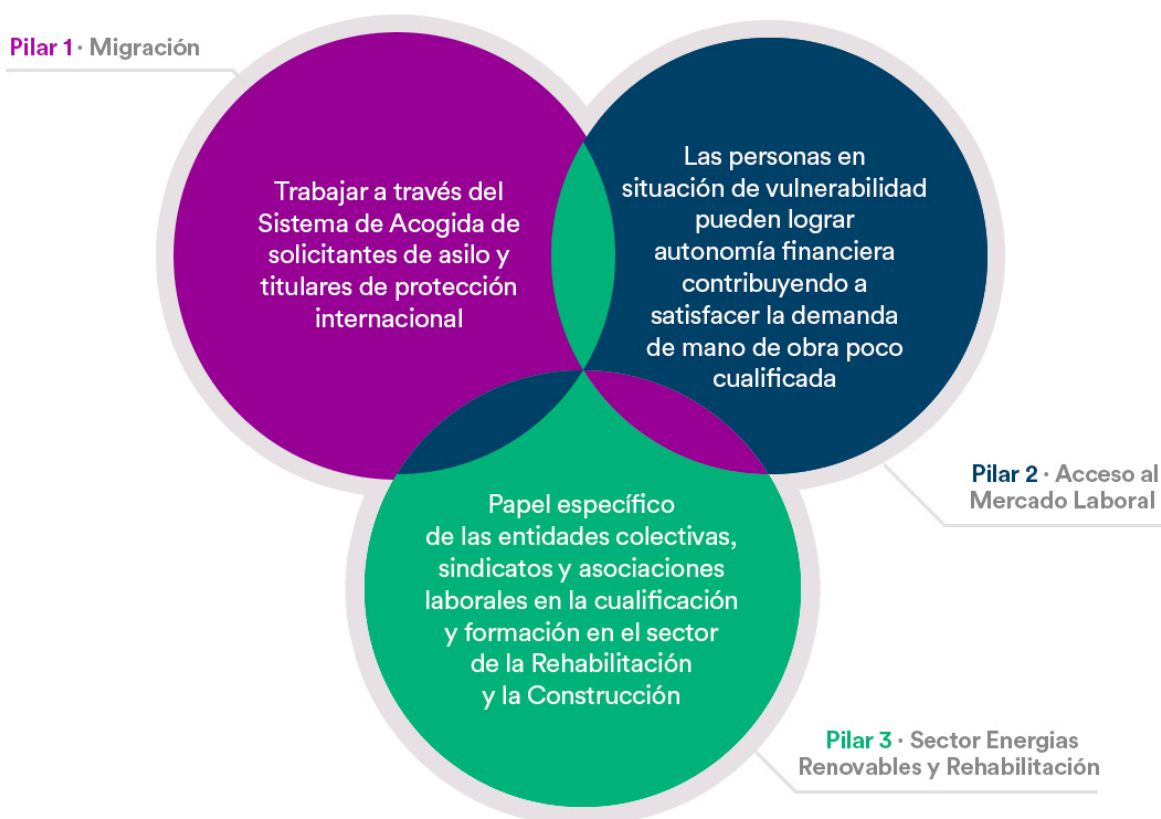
Pilar 1 · Migración

Trabajar a través del Sistema de Acogida de solicitantes de asilo y titulares de protección internacional

Las personas en situación de vulnerabilidad pueden lograr autonomía financiera contribuyendo a satisfacer la demanda de mano de obra poco cualificada

Pilar 2 · Acceso al Mercado Laboral

Papel específico de las entidades colectivas, sindicatos y asociaciones laborales en la cualificación y formación en el sector de la Rehabilitación y la Construcción

Pilar 3 · Sector Energias Renovables y Rehabilitación